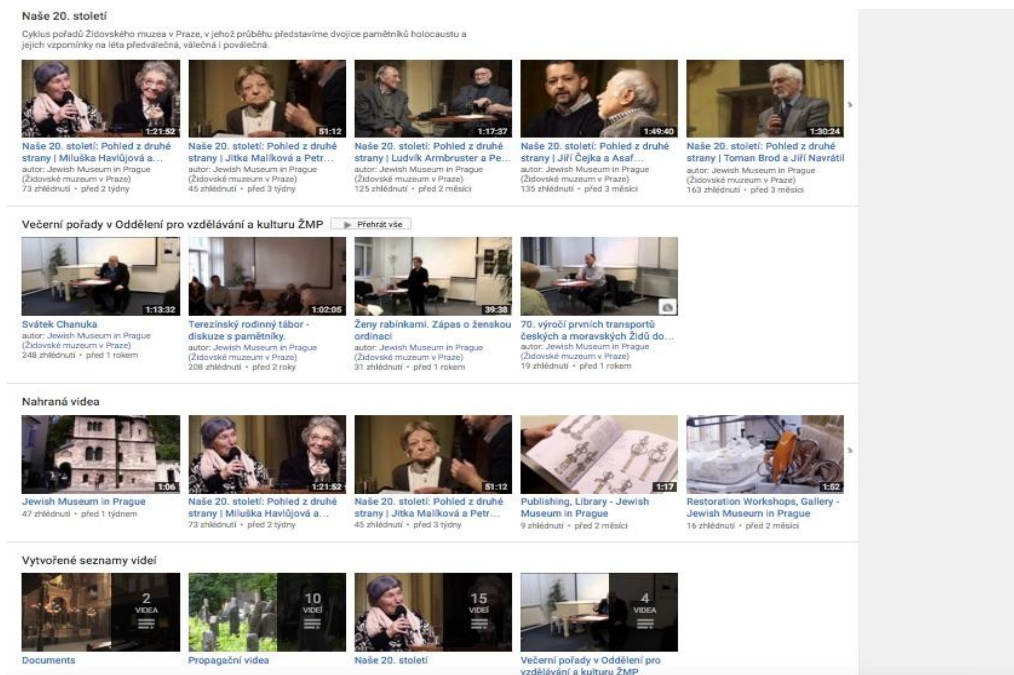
Naše 20. století

Cyklus pořadů Židovského muzea v Praze, v jehož průběhu představíme dvojice pamětníků holocaustu a jejich vzpomínky na léta předválečná, válečná i poválečná.

1:21:52
Naše 20. století: Pohled z druhé strany | Miluška Havlůjová a...
autor: Jewish Museum in Prague (Židovské muzeum v Praze)
73 zhlédnutí • před 2 týdny

51:12
Naše 20. století: Pohled z druhé strany | Jitka Malíková a Petr...
autor: Jewish Museum in Prague (Židovské muzeum v Praze)
45 zhlédnutí • před 3 týdny

1:17:37
Naše 20. století: Pohled z druhé strany | Ludvík Armbruster a Pe...
autor: Jewish Museum in Prague (Židovské muzeum v Praze)
125 zhlédnutí • před 2 měsíci

1:49:40
Naše 20. století: Pohled z druhé strany | Jiří Čejka a Asaf...
autor: Jewish Museum in Prague (Židovské muzeum v Praze)
135 zhlédnutí • před 3 měsíci

1:30:24
Naše 20. století: Pohled z druhé strany | Toman Brod a Jiří Navrátil
autor: Jewish Museum in Prague (Židovské muzeum v Praze)
163 zhlédnutí • před 3 měsíci

Večerní pořady v Oddělení pro vzdělávání a kulturu ŽMP
Přehrát vše

1:13:32
Svátek Chanuka
autor: Jewish Museum in Prague (Židovské muzeum v Praze)
248 zhlédnutí • před 1 rokem

1:02:05
Terezínský rodinný tábor - diskuze s pamětníky.
autor: Jewish Museum in Prague (Židovské muzeum v Praze)
208 zhlédnutí • před 2 roky

39:38
Ženy rabínkami. Zápas o ženskou ordinaci
autor: Jewish Museum in Prague (Židovské muzeum v Praze)
31 zhlédnutí • před 1 rokem

70. výročí prvních transportů českých a moravských Židů do...
autor: Jewish Museum in Prague (Židovské muzeum v Praze)
19 zhlédnutí • před 1 rokem

Nahraná videa

1:06
Jewish Museum in Prague
47 zhlédnutí • před 1 týdnem

1:21:52
Naše 20. století: Pohled z druhé strany | Miluška Havlůjová a...
73 zhlédnutí • před 2 týdny

51:12
Naše 20. století: Pohled z druhé strany | Jitka Malíková a Petr...
45 zhlédnutí • před 3 týdny

1:17
Publishing, Library - Jewish Museum in Prague
9 zhlédnutí • před 2 měsíci

1:52
Restoration Workshops, Gallery - Jewish Museum in Prague
16 zhlédnutí • před 2 měsíci

Vytvořené seznamy videí

2 VIDEA
Documents

10 VIDEÍ
Propagační videa

15 VIDEÍ
Naše 20. století

4 VIDEA
Večerní pořady v Oddělení pro vzdělávání a kulturu ŽMP